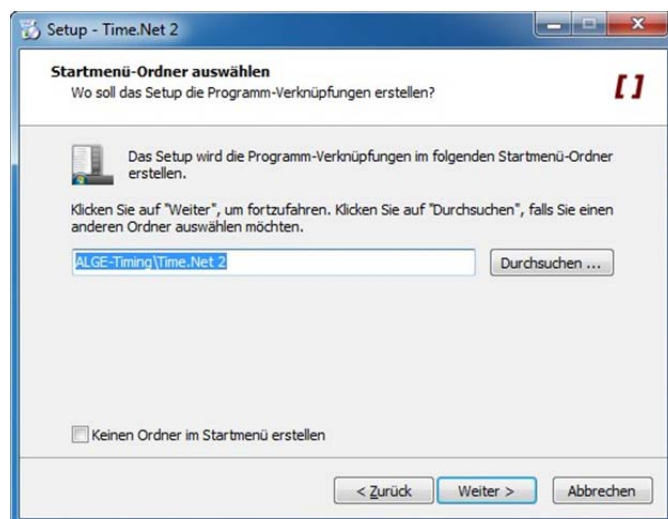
Setup - Time.Net 2

Startmenü-Ordner auswählen
Wo soll das Setup die Programm-Verknüpfungen erstellen?

[]

Das Setup wird die Programm-Verknüpfungen im folgenden Startmenü-Ordner erstellen.

Klicken Sie auf "Weiter", um fortzufahren. Klicken Sie auf "Durchsuchen", falls Sie einen anderen Ordner auswählen möchten.

ALGE-Timing\Time.Net 2

Durchsuchen ...

Keinen Ordner im Startmenü erstellen

< Zurück

Weiter >

Abbrechen